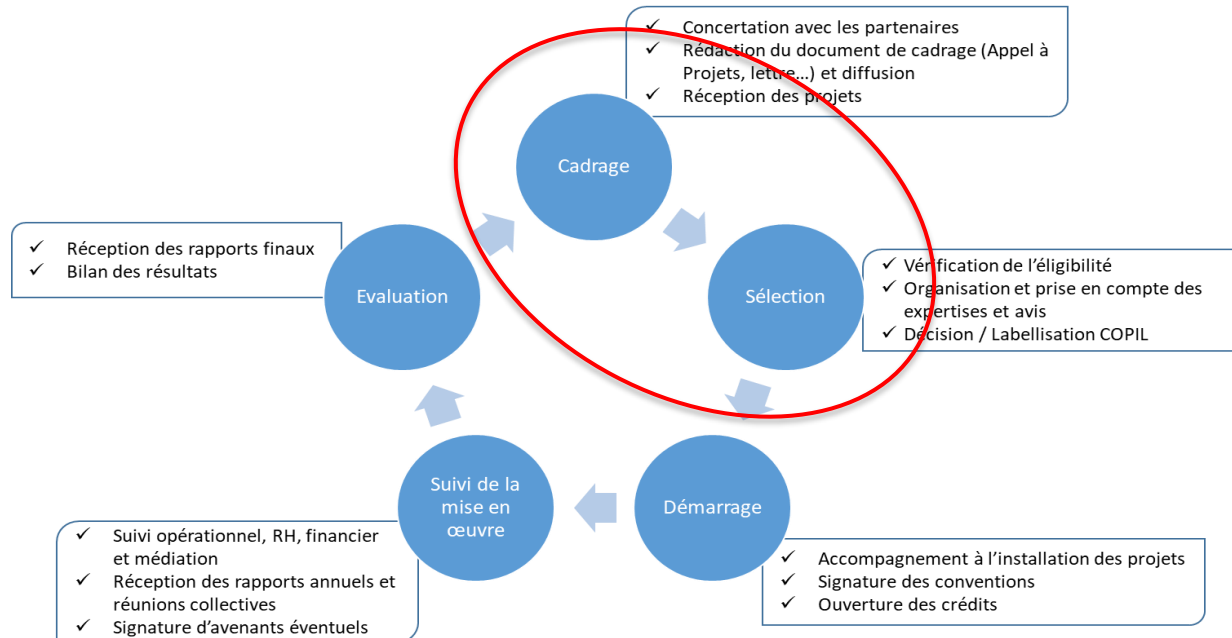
✓ Concertation avec les partenaires
✓ Rédaction du document de cadrage (Appel à Projets, lettre…) et diffusion
✓ Réception des projets

Cadrage

Sélection

✓ Vérification de l'éligibilité
✓ Organisation et prise en compte des expertises et avis
✓ Décision / Labellisation COPIL

Démarrage

✓ Accompagnement à l'installation des projets
✓ Signature des conventions
✓ Ouverture des crédits

Suivi de la mise en œuvre

✓ Suivi opérationnel, RH, financier et médiation
✓ Réception des rapports annuels et réunions collectives
✓ Signature d'avenants éventuels

Evaluation

✓ Réception des rapports finaux
✓ Bilan des résultats